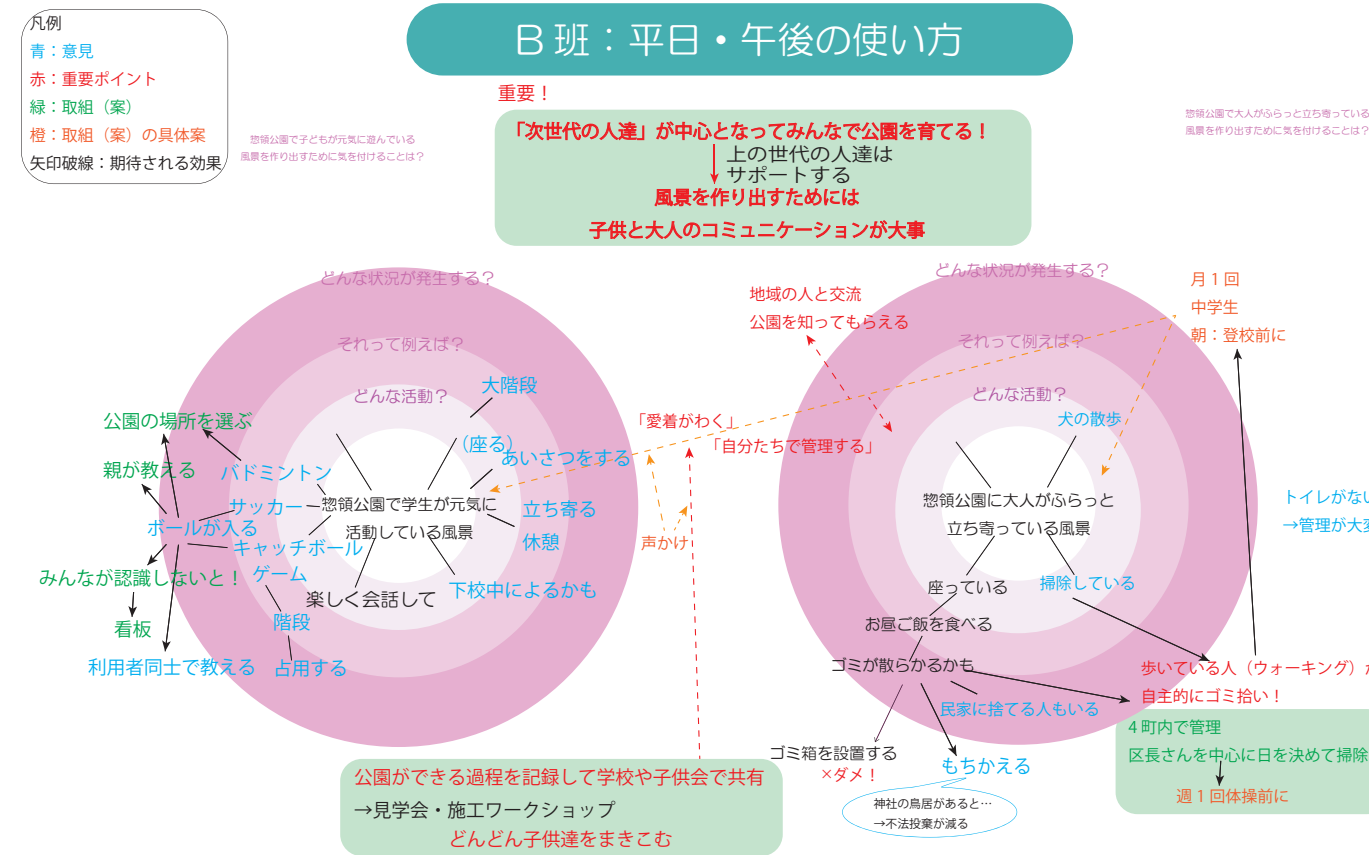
凡例
青：意見
赤：重要ポイント
緑：取組（案）
橙：取組（案）の具体案
矢印破線：期待される効果

B 班：平日・午後の使い方

重要！

「次世代の人達」が中心となってみんなで公園を育てる！
上の世代の人達は
サポートする
風景を作り出すためには
子供と大人のコミュニケーションが大事

惣領公園で子どもが元気に遊んでいる
風景を作り出すために気を付けることは？

惣領公園で大人がふらっと立ち寄っている
風景を作り出すために気を付けることは？

どんな状況が発生する？
それって例えば？
どんな活動？
大階段
（座る）
あいさつをする
立ち寄る
休憩
下校中によるかも
惣領公園で学生が元気に
活動している風景
楽しく会話して
バドミントン
サッカー
ボールが入る
キャッチボール
ゲーム
階段
占用する
公園の場所を選ぶ
親が教える
みんなが認識しないと！
看板
利用者同士で教える

「愛着がわく」
「自分たちで管理する」
声かけ
地域の人と交流
公園を知ってもらえる

月１回
中学生
朝：登校前に

どんな状況が発生する？
それって例えば？
どんな活動？
犬の散歩
惣領公園に大人がふらっと
立ち寄っている風景
座っている
掃除している
お昼ご飯を食べる
ゴミが散らかるかも
民家に捨てる人もいる
ゴミ箱を設置する
×ダメ！
もちかえる
神社の鳥居があると…
→不法投棄が減る

歩いている人（ウォーキング）
自主的にゴミ拾い！

4 町内で管理
区長さんを中心に日を決めて掃除
週１回体操前に

トイレがない
→管理が大変

公園ができる過程を記録して学校や子供会で共有
→見学会・施工ワークショップ
どんどん子供達をまきこむ